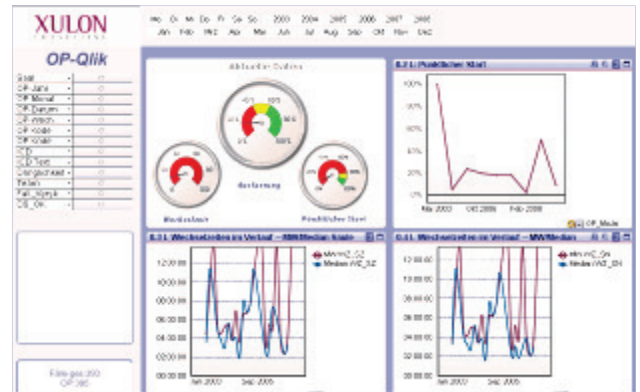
XULON

OP-Qlik

Mo Di Mi Do Fr Sa So 2003 2004 2005 2006 2007 2008
Jan Feb Mrz Apr Mai Jun Jul Aug Sep Okt Nov Dez

Start
OP-Jahr
OP-Monat
OP-Datum
OP-Woch
OP-Konte
OP-Kürzel
OP-ID
OP-Saal
Dringlichkeit
Fallart
Fall_Monat
OP_Chi

Aktuelle Daten

Auslastung

Wechselzeit

Pünktlicher Start

8.3 L Pünktlicher Start

100%
80%
60%
40%
20%
0%
Mai 2005 Okt 2006 Feb 2008

OP_Monat

8.3 L Wechselzeiten im Verlauf – MW/Median Saale

Mittelwert_SZ
Median WZ_SZ

12:00:00
10:00:00
08:00:00
06:00:00
04:00:00
02:00:00
00:00:00
Jan 2003 Sept 2005

8.4 L Wechselzeiten im Verlauf – MW/Median

Mittelwert_Chi
Median WZ_Chi

12:00:00
10:00:00
08:00:00
06:00:00
04:00:00
02:00:00
00:00:00
Jan 2003 Sept 2005

Fälle ges: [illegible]
OP: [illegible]